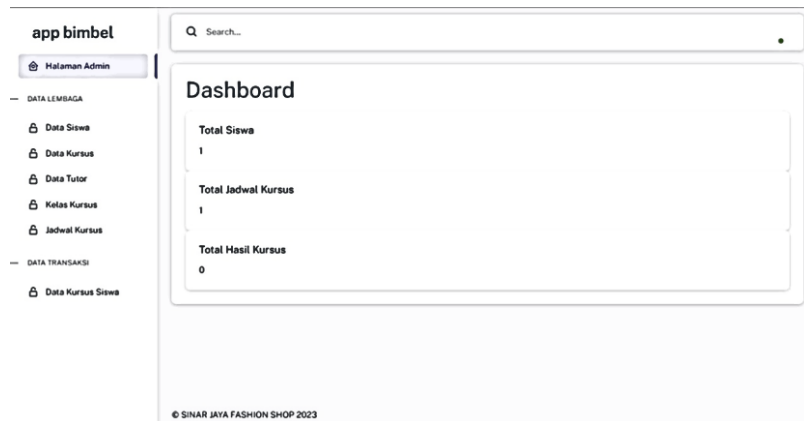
app bimbel

Halaman Admin

DATA LEMBAGA

Data Siswa

Data Kursus

Data Tutor

Kelas Kursus

Jadwal Kursus

DATA TRANSAKSI

Data Kursus Siswa

Search...

Dashboard

Total Siswa

1

Total Jadwal Kursus

1

Total Hasil Kursus

0

© SINAR JAYA FASHION SHOP 2023